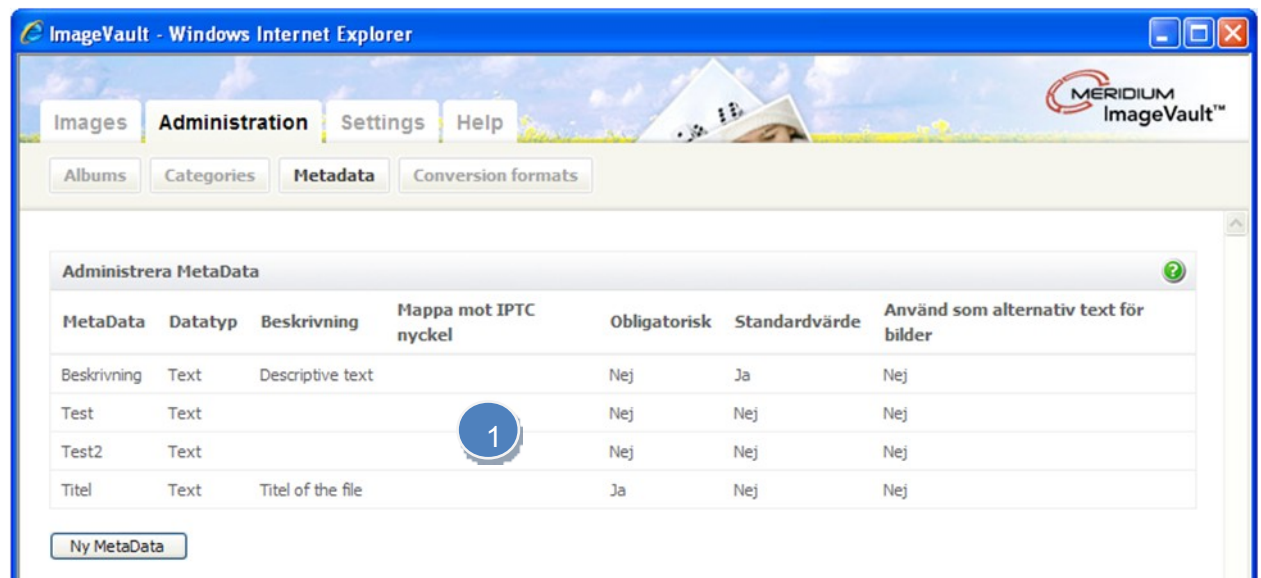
ImageVault - Windows Internet Explorer

Images Administration Settings Help

MERIDIUM ImageVault™

Albums Categories Metadata Conversion formats

Administrera MetaData

| MetaData | Datatyp | Beskrivning | Mappa mot IPTC nyckel | Obligatorisk | Standardvärde | Använd som alternativ text för bilder |
|---|---|---|---|---|---|---|
| Beskrivning | Text | Descriptive text | | Nej | Ja | Nej |
| Test | Text | | | Nej | Nej | Nej |
| Test2 | Text | | | Nej | Nej | Nej |
| Titel | Text | Titel of the file | | Ja | Nej | Nej |

1

Ny MetaData